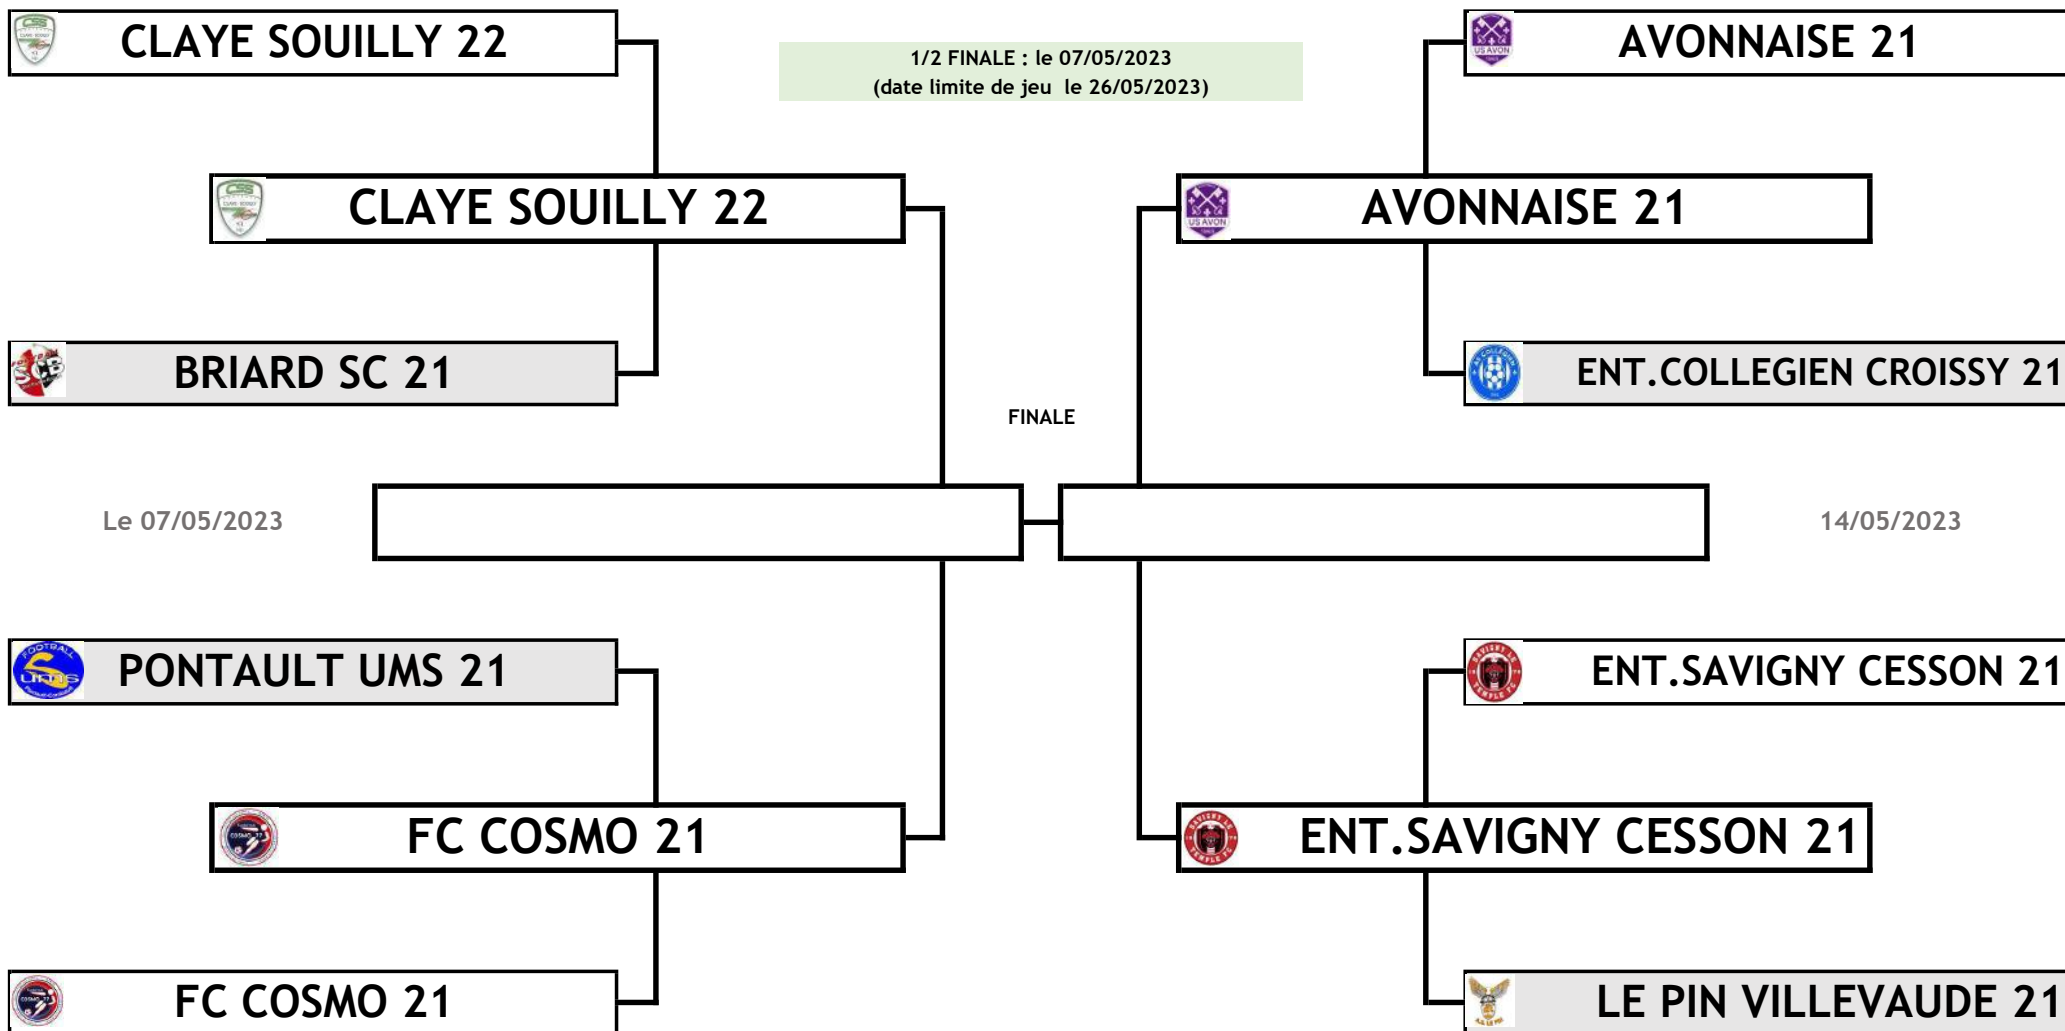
CLAYE SOUILLY 22

1/2 FINALE : le 07/05/2023
(date limite de jeu le 26/05/2023)

AVONNAISE 21

CLAYE SOUILLY 22

AVONNAISE 21

BRIARD SC 21

ENT.COLLEGIEN CROISSY 21

FINALE

Le 07/05/2023

14/05/2023

PONTAULT UMS 21

ENT.SAVIGNY CESSON 21

FC COSMO 21

ENT.SAVIGNY CESSON 21

FC COSMO 21

LE PIN VILLEVAUDE 21